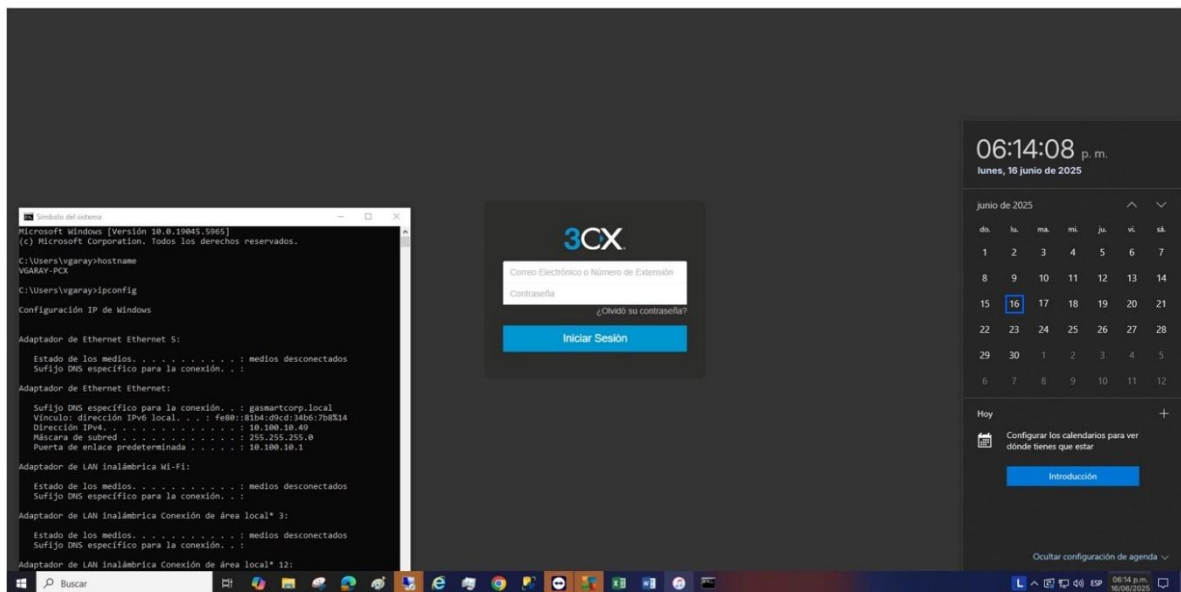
Símbolo del sistema

Microsoft Windows [Versión 10.0.19045.5965]
(c) Microsoft Corporation. Todos los derechos reservados.

C:\Users\vgaray>hostname
VGARAY-PCX

C:\Users\vgaray>ipconfig

Configuración IP de Windows

Adaptador de Ethernet Ethernet 5:

Estado de los medios. . . . . . . . . . . : medios desconectados
Sufijo DNS específico para la conexión. . :

Adaptador de Ethernet Ethernet:

Sufijo DNS específico para la conexión. . : gasmartcorp.local
Vínculo: dirección IPv6 local. . . : fe80::81b4:d9cd:34b6:7b8%14
Dirección IPv4. . . . . . . . . . . . . . : 10.100.10.49
Máscara de subred . . . . . . . . . . . . : 255.255.255.0
Puerta de enlace predeterminada . . . . . : 10.100.10.1

Adaptador de LAN inalámbrica Wi-Fi:

Estado de los medios. . . . . . . . . . . : medios desconectados
Sufijo DNS específico para la conexión. . :

Adaptador de LAN inalámbrica Conexión de área local* 3:

Estado de los medios. . . . . . . . . . . : medios desconectados
Sufijo DNS específico para la conexión. . :

Adaptador de LAN inalámbrica Conexión de área local* 12:

3CX

Correo Electrónico o Número de Extensión
Contraseña
¿Olvidó su contraseña?
Iniciar Sesión

06:14:08 p. m.
lunes, 16 junio de 2025

junio de 2025

| do. | lu. | ma. | mi. | ju. | vi. | sá. |
|---|---|---|---|---|---|---|
| 1 | 2 | 3 | 4 | 5 | 6 | 7 |
| 8 | 9 | 10 | 11 | 12 | 13 | 14 |
| 15 | 16 | 17 | 18 | 19 | 20 | 21 |
| 22 | 23 | 24 | 25 | 26 | 27 | 28 |
| 29 | 30 | 1 | 2 | 3 | 4 | 5 |
| 6 | 7 | 8 | 9 | 10 | 11 | 12 |

Hoy
+
Configurar los calendarios para ver dónde tienes que estar
Introducción

Ocultar configuración de agenda

Buscar
ESP
06:14 p.m.
16/06/2025